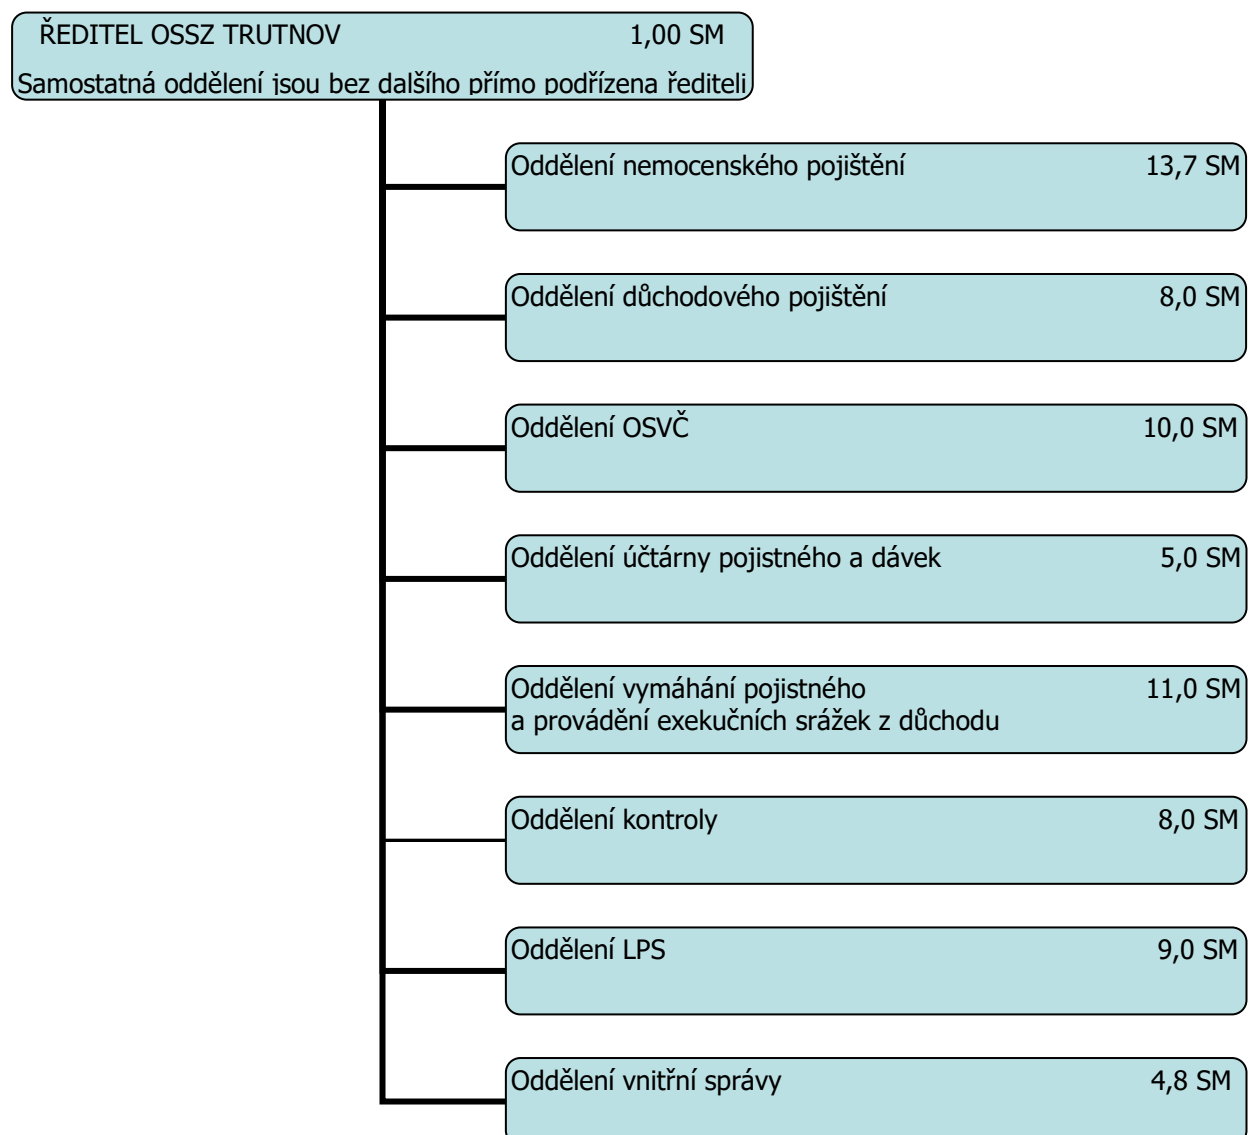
ŘEDITEL OSSZ TRUTNOV 1,00 SM

Samostatná oddělení jsou bez dalšího přímo podřízena řediteli

Oddělení nemocenského pojištění 13,7 SM

Oddělení důchodového pojištění 8,0 SM

Oddělení OSVČ 10,0 SM

Oddělení účtárny pojistného a dávek 5,0 SM

Oddělení vymáhání pojistného a provádění exekučních srážek z důchodu 11,0 SM

Oddělení kontroly 8,0 SM

Oddělení LPS 9,0 SM

Oddělení vnitřní správy 4,8 SM